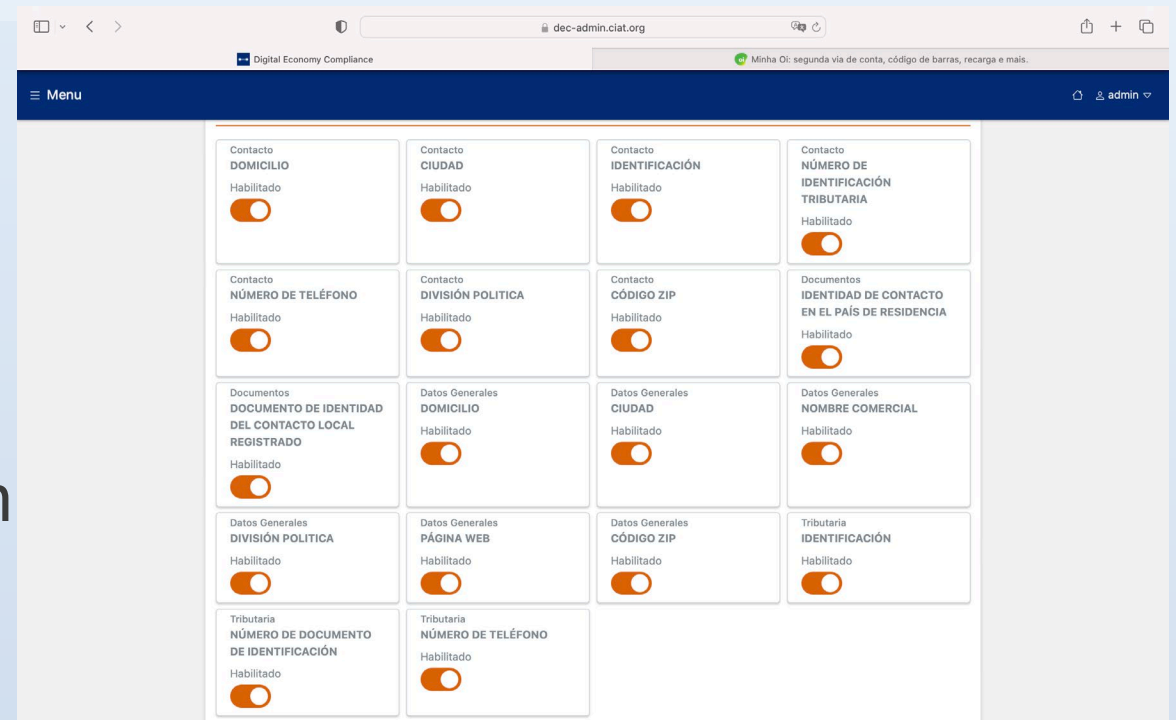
dec-admin.ciat.org

Digital Economy Compliance

Minha Oi: segunda via de conta, código de barras, recarga e mais.

≡ Menu

admin

Contacto
DOMICILIO
Habilitado

Contacto
CIUDAD
Habilitado

Contacto
IDENTIFICACIÓN
Habilitado

Contacto
NÚMERO DE IDENTIFICACIÓN TRIBUTARIA
Habilitado

Contacto
NÚMERO DE TELÉFONO
Habilitado

Contacto
DIVISIÓN POLITICA
Habilitado

Contacto
CÓDIGO ZIP
Habilitado

Documentos
IDENTIDAD DE CONTACTO EN EL PAÍS DE RESIDENCIA
Habilitado

Documentos
DOCUMENTO DE IDENTIDAD DEL CONTACTO LOCAL REGISTRADO
Habilitado

Datos Generales
DOMICILIO
Habilitado

Datos Generales
CIUDAD
Habilitado

Datos Generales
NOMBRE COMERCIAL
Habilitado

Datos Generales
DIVISIÓN POLITICA
Habilitado

Datos Generales
PÁGINA WEB
Habilitado

Datos Generales
CÓDIGO ZIP
Habilitado

Tributaria
IDENTIFICACIÓN
Habilitado

Tributaria
NÚMERO DE DOCUMENTO DE IDENTIFICACIÓN
Habilitado

Tributaria
NÚMERO DE TELÉFONO
Habilitado